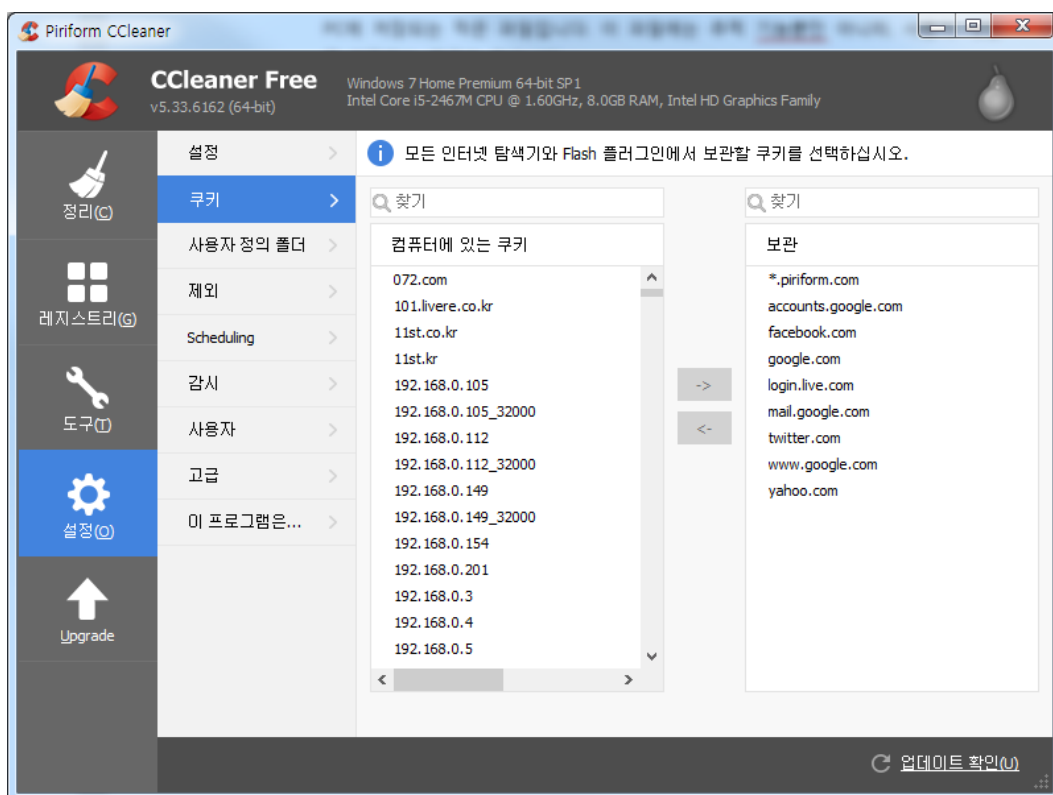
Piriform CCleaner

CCleaner Free
v5.33.6162 (64-bit)

Windows 7 Home Premium 64-bit SP1
Intel Core i5-2467M CPU @ 1.60GHz, 8.0GB RAM, Intel HD Graphics Family

정리(C)
레지스트리(G)
도구(T)
설정(O)
Upgrade

설정
쿠키
사용자 정의 폴더
제외
Scheduling
감시
사용자
고급
이 프로그램은...

모든 인터넷 탐색기와 Flash 플러그인에서 보관할 쿠키를 선택하십시오.

찾기

컴퓨터에 있는 쿠키
072.com
101.livere.co.kr
11st.co.kr
11st.kr
192.168.0.105
192.168.0.105_32000
192.168.0.112
192.168.0.112_32000
192.168.0.149
192.168.0.149_32000
192.168.0.154
192.168.0.201
192.168.0.3
192.168.0.4
192.168.0.5

->
<-

찾기

보관
*.piriform.com
accounts.google.com
facebook.com
google.com
login.live.com
mail.google.com
twitter.com
www.google.com
yahoo.com

업데이트 확인(U)